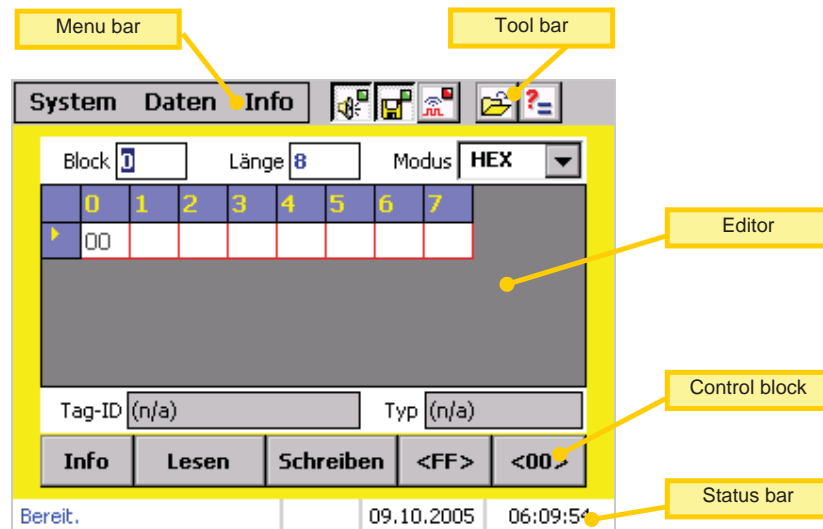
Menu bar

Tool bar

System Daten Info

Block 0 Länge 8 Modus HEX

| 0 | 1 | 2 | 3 | 4 | 5 | 6 | 7 |
|---|---|---|---|---|---|---|---|
| 00 | | | | | | | |

Editor

Tag-ID (n/a) Typ (n/a)

Control block

Info Lesen Schreiben <FF> <00>

Status bar

Bereit. 09.10.2005 06:09:54